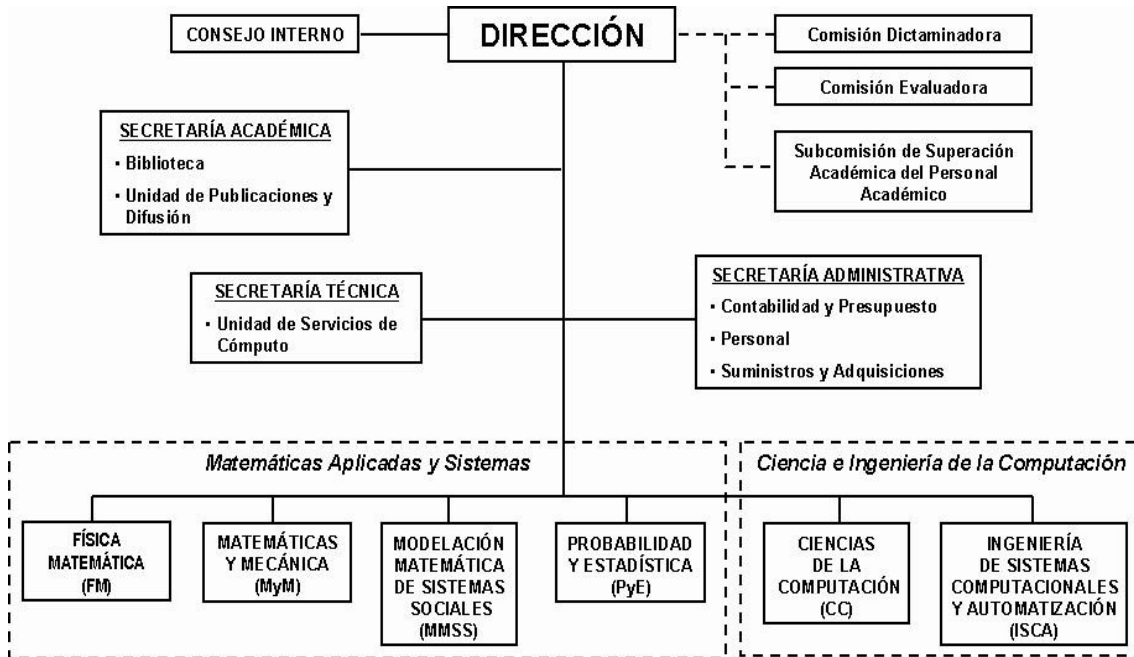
CONSEJO INTERNO

DIRECCIÓN

Comisión Dictaminadora

Comisión Evaluadora

Subcomisión de Superación Académica del Personal Académico

SECRETARÍA ACADÉMICA
- Biblioteca
- Unidad de Publicaciones y Difusión

SECRETARÍA TÉCNICA
- Unidad de Servicios de Cómputo

SECRETARÍA ADMINISTRATIVA
- Contabilidad y Presupuesto
- Personal
- Suministros y Adquisiciones

Matemáticas Aplicadas y Sistemas

FÍSICA MATEMÁTICA (FM)

MATEMÁTICAS Y MECÁNICA (MyM)

MODELACIÓN MATEMÁTICA DE SISTEMAS SOCIALES (MMSS)

PROBABILIDAD Y ESTADÍSTICA (PyE)

Ciencia e Ingeniería de la Computación

CIENCIAS DE LA COMPUTACIÓN (CC)

INGENIERÍA DE SISTEMAS COMPUTACIONALES Y AUTOMATIZACIÓN (ISCA)